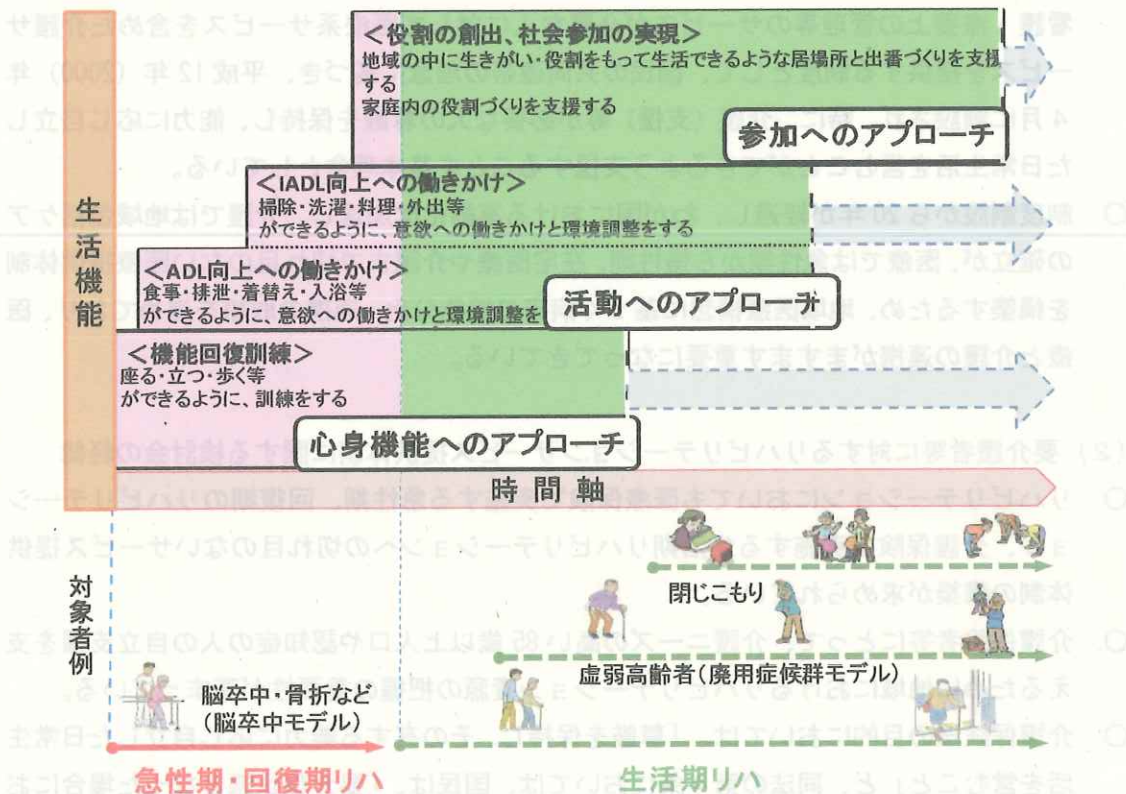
生活機能

＜役割の創出、社会参加の実現＞
地域の中に生きがい・役割をもって生活できるような居場所と出番づくりを支援する
家庭内の役割づくりを支援する

参加へのアプローチ

＜IADL向上への働きかけ＞
掃除・洗濯・料理・外出等
ができるように、意欲への働きかけと環境調整をする

＜ADL向上への働きかけ＞
食事・排泄・着替え・入浴等
ができるように、意欲への働きかけと環境調整をする

活動へのアプローチ

＜機能回復訓練＞
座る・立つ・歩く等
ができるように、訓練をする

心身機能へのアプローチ

時間軸

対象者例

閉じこもり

虚弱高齢者（廃用症候群モデル）

脳卒中・骨折など
（脳卒中モデル）

急性期・回復期リハ

生活期リハ